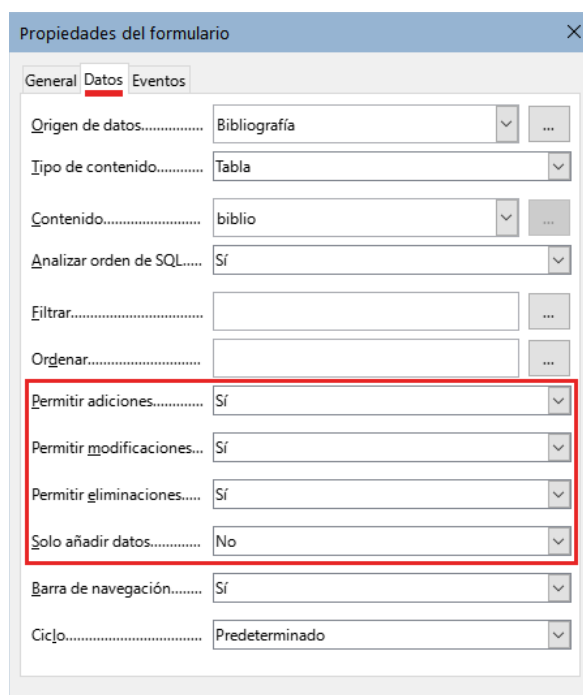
Propiedades del formulario

General Datos Eventos

Origen de datos.............. Bibliografía ...

Tipo de contenido........... Tabla

Contenido........................ biblio ...

Analizar orden de SQL..... Sí

Filtrar................................ ...

Ordenar............................ ...

Permitir adiciones............ Sí

Permitir modificaciones... Sí

Permitir eliminaciones..... Sí

Solo añadir datos............ No

Barra de navegación........ Sí

Ciclo.................................. Predeterminado